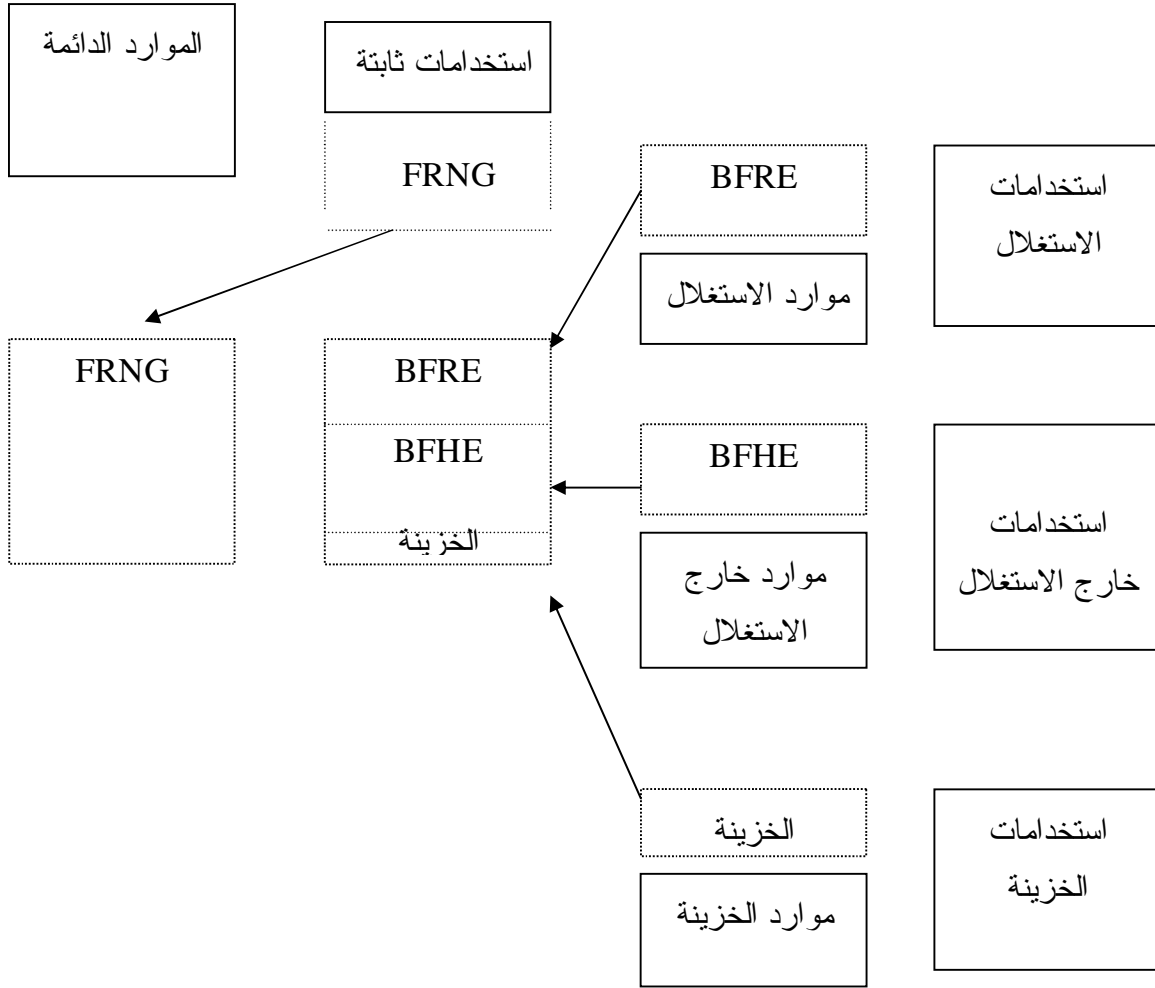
الموارد الدائمة

استخدامات ثابتة

FRNG

BFRE

استخدامات الاستغلال

موارد الاستغلال

FRNG

BFRE

BFHE

الخزينة

BFHE

استخدامات خارج الاستغلال

موارد خارج الاستغلال

الخزينة

استخدامات الخزينة

موارد الخزينة